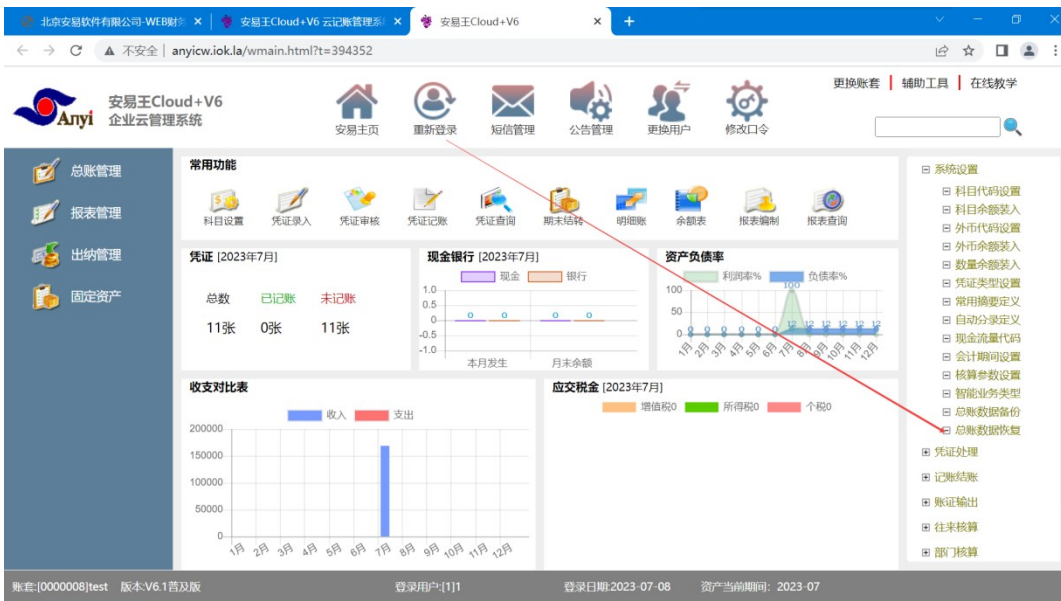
北京安易软件有限公司-WEB财务 × 安易王Cloud+V6 云记账管理系 × 安易王Cloud+V6 × +

← → C ▲ 不安全 | anyicw.iok.la/wmain.html?t=394352

Anyi 安易王Cloud+V6 企业云管理系统

安易主页 重新登录 短信管理 公告管理 更换用户 修改口令

更换账套 | 辅助工具 | 在线教学

总账管理
报表管理
出纳管理
固定资产

常用功能
科目设置 凭证录入 凭证审核 凭证记账 凭证查询 期末结转 明细账 余额表 报表编制 报表查询

凭证 [2023年7月]
总数 已记账 未记账
11张 0张 11张

现金银行 [2023年7月]
现金 银行
1.0
0.5
0
-0.5
-1.0
0 0 0 0
本月发生 月末余额

资产负债率
利润率% 负债率%
100
50
0
100
1月 2月 3月 4月 5月 6月 7月 8月 9月 10月 11月 12月

收支对比表
收入 支出
200000
150000
100000
50000
0
1月 2月 3月 4月 5月 6月 7月 8月 9月 10月 11月 12月

应交税金 [2023年7月]
增值税0 所得税0 个税0

⊟ 系统设置
⊟ 科目代码设置
⊟ 科目余额装入
⊟ 外币代码设置
⊟ 外币余额装入
⊟ 数量余额装入
⊟ 凭证类型设置
⊟ 常用摘要定义
⊟ 自动分录定义
⊟ 现金流量代码
⊟ 会计期间设置
⊟ 核算参数设置
⊟ 智能业务类型
⊟ 总账数据备份
⊟ 总账数据恢复
⊞ 凭证处理
⊞ 记账结账
⊞ 账证输出
⊞ 往来核算
⊞ 部门核算

账套:[0000008]test 版本:V6.1普及版 登录用户:[1]1 登录日期:2023-07-08 资产当前期间: 2023-07